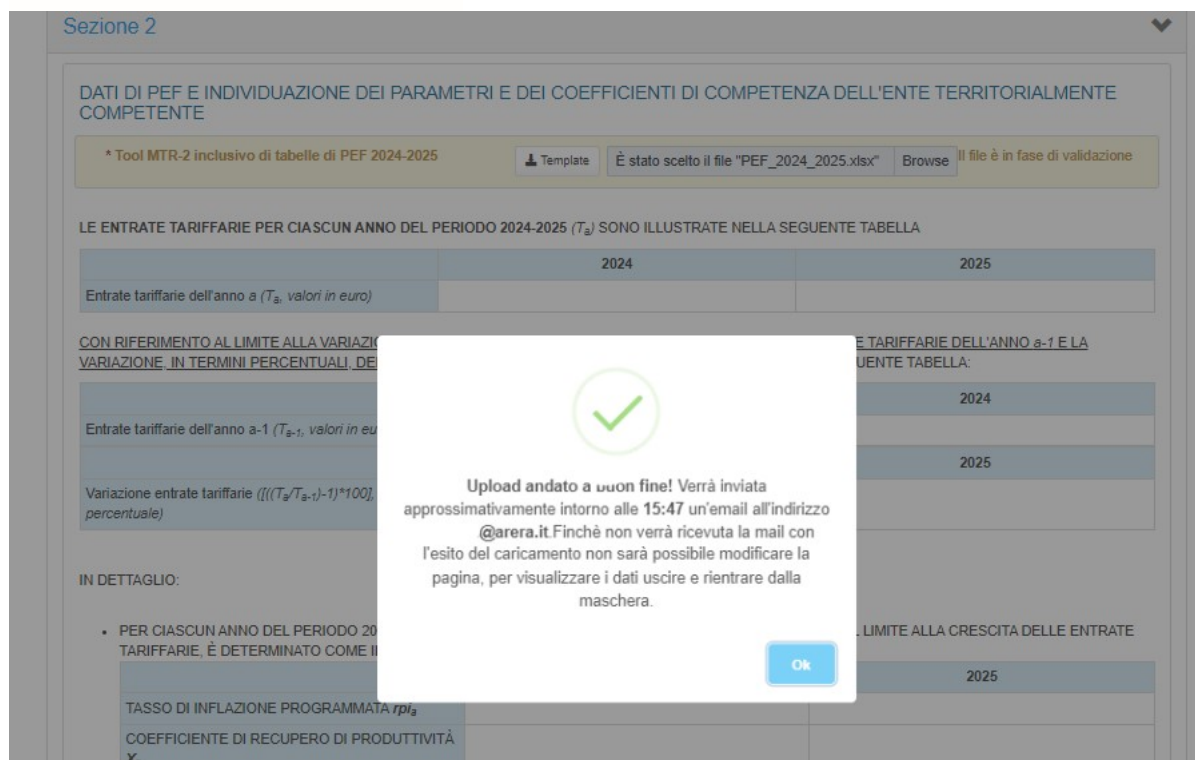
Sezione 2

DATI DI PEF E INDIVIDUAZIONE DEI PARAMETRI E DEI COEFFICIENTI DI COMPETENZA DELL'ENTE TERRITORIALMENTE COMPETENTE

* Tool MTR-2 inclusivo di tabelle di PEF 2024-2025 Template È stato scelto il file "PEF_2024_2025.xlsx" Browse Il file è in fase di validazione

LE ENTRATE TARIFFARIE PER CIASCUN ANNO DEL PERIODO 2024-2025 ($T_a$) SONO ILLUSTRATE NELLA SEGUENTE TABELLA

| | 2024 | 2025 |
|---|---|---|
| Entrate tariffarie dell'anno a ($T_a$, valori in euro) | | |

CON RIFERIMENTO AL LIMITE ALLA VARIAZIO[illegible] TARIFFARIE DELL'ANNO a-1 E LA VARIAZIONE, IN TERMINI PERCENTUALI, DE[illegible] UENTE TABELLA:

| | 2024 |
|---|---|
| Entrate tariffarie dell'anno a-1 ($T_{a-1}$, valori in eu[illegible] | |
| | 2025 |
| Variazione entrate tariffarie ($[((T_a/T_{a-1})-1)*100]$, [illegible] percentuale) | |

IN DETTAGLIO:

• PER CIASCUN ANNO DEL PERIODO 20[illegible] L LIMITE ALLA CRESCITA DELLE ENTRATE TARIFFARIE, È DETERMINATO COME I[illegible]

| | 2025 |
|---|---|
| TASSO DI INFLAZIONE PROGRAMMATA $rpi_a$ | |
| COEFFICIENTE DI RECUPERO DI PRODUTTIVITÀ X | |

Upload andato a buon fine! Verrà inviata approssimativamente intorno alle 15:47 un'email all'indirizzo @arera.it.Finchè non verrà ricevuta la mail con l'esito del caricamento non sarà possibile modificare la pagina, per visualizzare i dati uscire e rientrare dalla maschera.

Ok